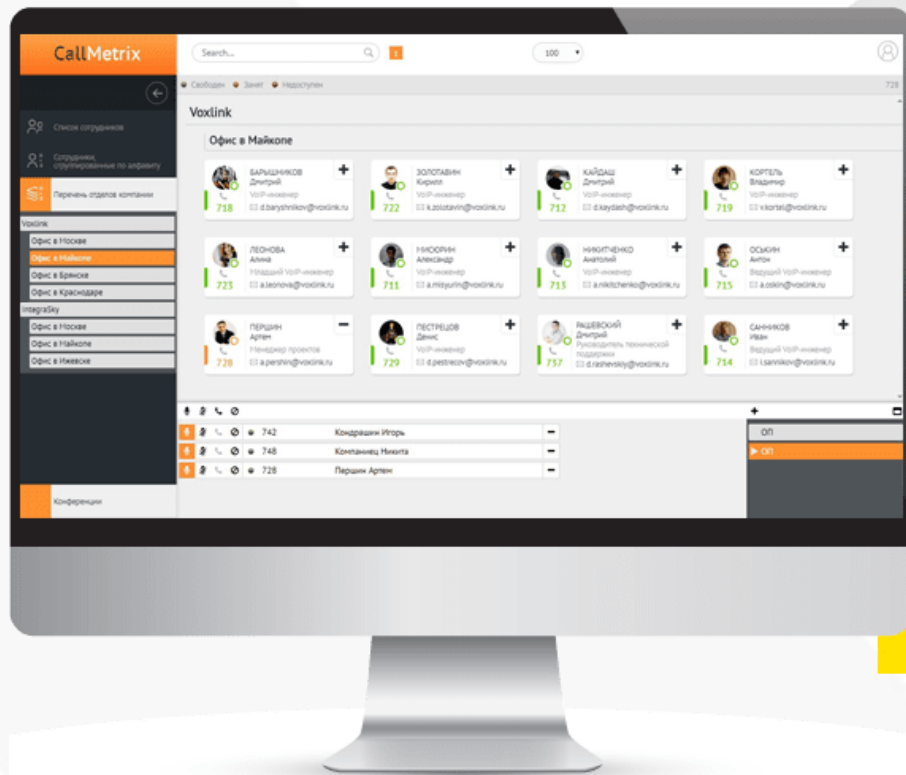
CallMetrix

Search...

1

100

Свободен Занят Недоступен

728

Voxlink

Офис в Майкопе

Список сотрудников

Сотрудники, сгруппированные по алфавиту

Перечень отделов компании

Voxlink

Офис в Москве

Офис в Майкопе

Офис в Брянске

Офис в Краснодаре

IntegraSky

Офис в Москве

Офис в Майкопе

Офис в Ижевске

Конференции

БАРЫШНИКОВ Дмитрий VoIP-инженер 718 d.baryshnikov@voxlink.ru

ЗОЛОТАВИН Кирилл VoIP-инженер 722 k.zolotavin@voxlink.ru

КАЙДАШ Дмитрий VoIP-инженер 712 d.kaydash@voxlink.ru

КОРТЕЛЬ Владимир VoIP-инженер 719 v.kortel@voxlink.ru

ЛЕОНОВА Алина Младший VoIP-инженер 723 a.leonova@voxlink.ru

МИСЮРИН Александр VoIP-инженер 711 a.misyurin@voxlink.ru

НИКИТЧЕНКО Анатолий VoIP-инженер 713 a.nikitchenko@voxlink.ru

ОСЬКИН Антон Ведущий VoIP-инженер 715 a.oskin@voxlink.ru

ПЕРШИН Артем Менеджер проектов 728 a.pershin@voxlink.ru

ПЕСТРЕЦОВ Денис VoIP-инженер 729 d.pestrecov@voxlink.ru

РАШЕВСКИЙ Дмитрий Руководитель технической поддержки 737 d.rashevskiy@voxlink.ru

САННИКОВ Иван Ведущий VoIP-инженер 714 i.sannikov@voxlink.ru

742 Кондрашин Игорь

748 Компаниец Никита

728 Першин Артем

ОП

СП